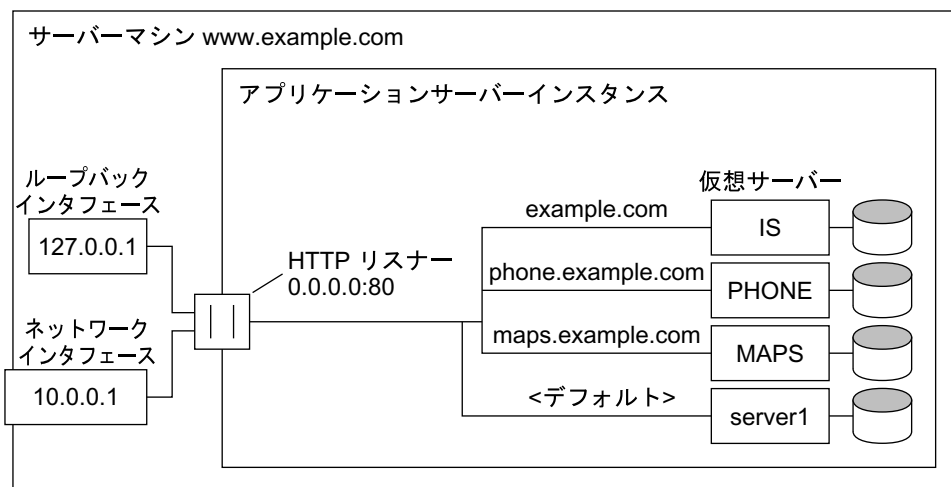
サーバーマシン www.example.com

アプリケーションサーバーインスタンス

ループバック
インタフェース

127.0.0.1

ネットワーク
インタフェース

10.0.0.1

HTTP リスナー
0.0.0.0:80

仮想サーバー

example.com

IS

phone.example.com

PHONE

maps.example.com

MAPS

<デフォルト>

server1